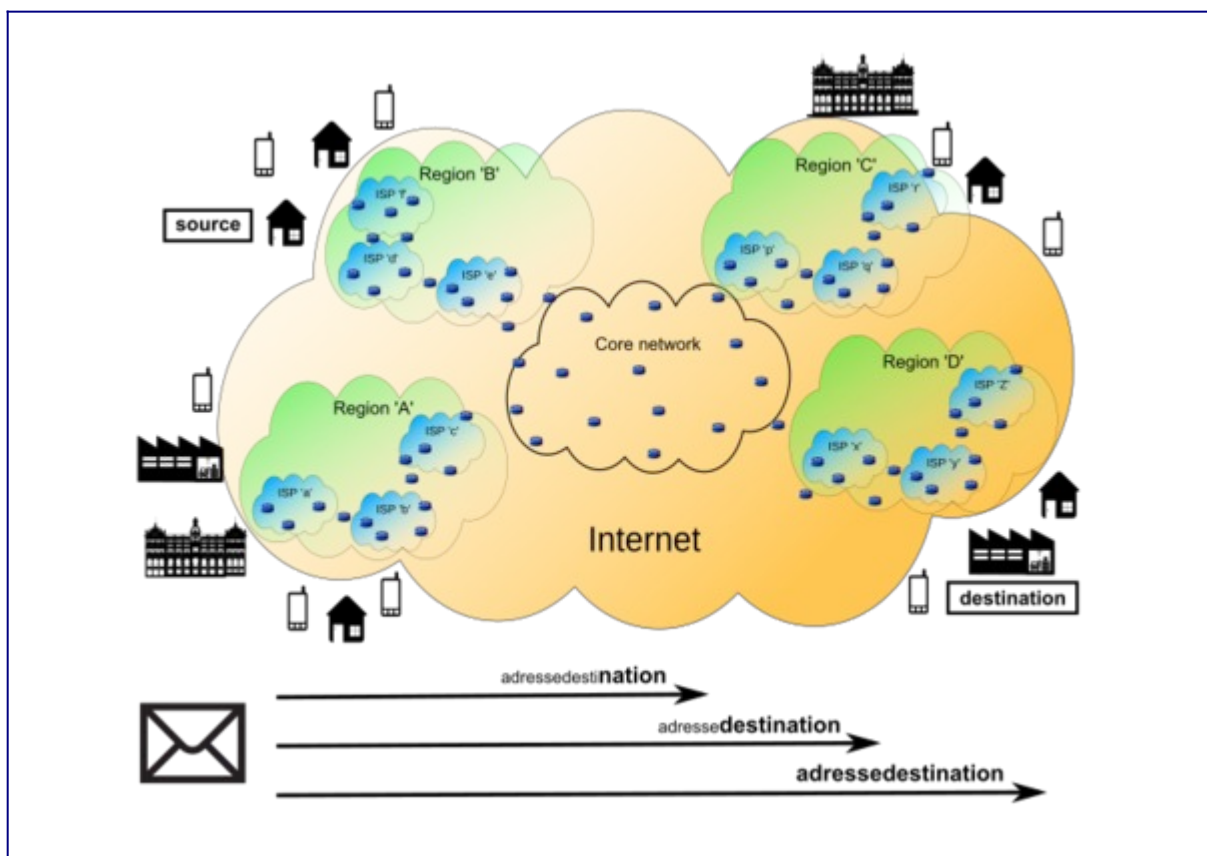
Region 'B'

ISP 'f'

ISP 'd'

ISP 'e'

source

Region 'C'

ISP 'r'

ISP 'p'

ISP 'q'

Core network

Region 'D'

ISP 'z'

ISP 'x'

ISP 'y'

Region 'A'

ISP 'c'

ISP 'a'

ISP 'b'

Internet

destination

adressedestination

adressedestination

adressedestination